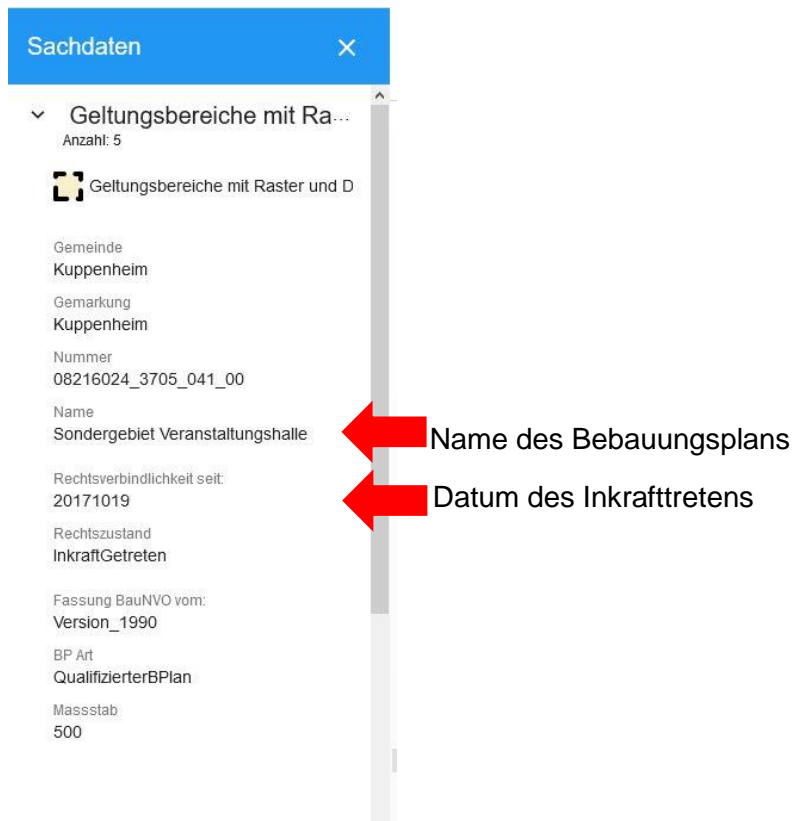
Sachdaten ×

Geltungsbereiche mit Ra...
Anzahl: 5

Geltungsbereiche mit Raster und D

Gemeinde
Kuppenheim

Gemarkung
Kuppenheim

Nummer
08216024_3705_041_00

Name
Sondergebiet Veranstaltungshalle

Name des Bebauungsplans

Rechtsverbindlichkeit seit:
20171019

Datum des Inkrafttretens

Rechtszustand
InkraftGetreten

Fassung BauNVO vom:
Version_1990

BP Art
QualifizierterBPlan

Massstab
500